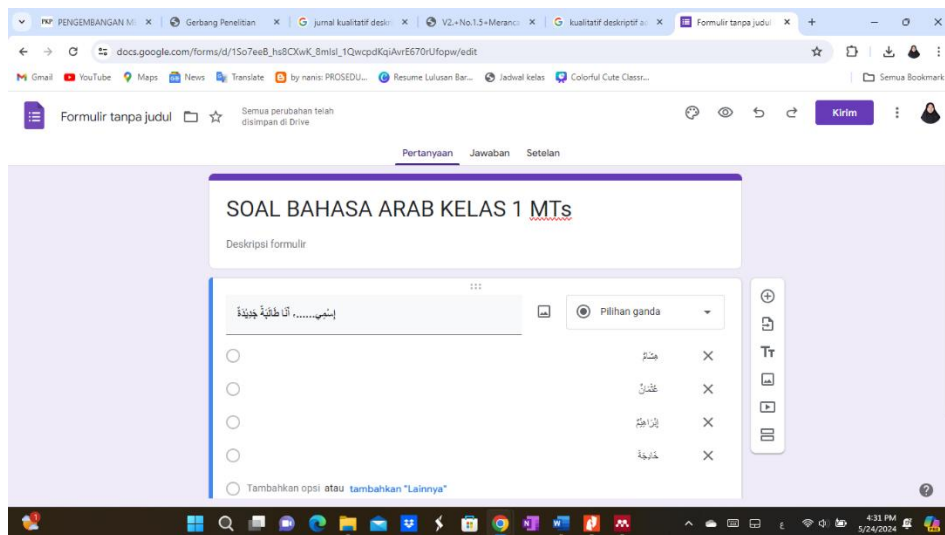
PKP PENGEMBANGAN M | Gerbang Penelitian | G jurnal kualitatif desk | V2.+No.1.5+Meranc | G kualitatif deskriptif a | Formulir tanpa judul

docs.google.com/forms/d/1So7eeB_hs8CXwK_8mlsl_1QwcpdKqiAvrE670rUfopw/edit

Gmail | YouTube | Maps | News | Translate | by nanis: PROSEDU... | Resume Lulusan Bar... | Jadwal kelas | Colorful Cute Classr... | Semua Bookmark

Formulir tanpa judul

Semua perubahan telah disimpan di Drive

Kirim

Pertanyaan Jawaban Setelan

SOAL BAHASA ARAB KELAS 1 MTs

Deskripsi formulir

إسمي......، أنا طالبة جيدة

Pilihan ganda

هشام

عثمان

إبراهيم

خديجة

Tambahkan opsi atau tambahkan "Lainnya"

4:31 PM
5/24/2024